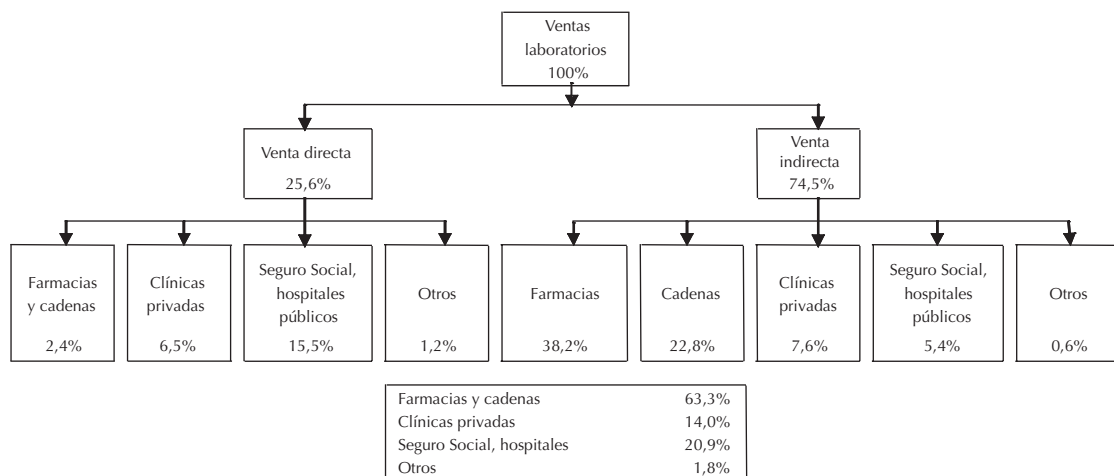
Ventas laboratorios 100%

Venta directa 25,6%

Venta indirecta 74,5%

Farmacias y cadenas 2,4%

Clínicas privadas 6,5%

Seguro Social, hospitales públicos 15,5%

Otros 1,2%

Farmacias 38,2%

Cadenas 22,8%

Clínicas privadas 7,6%

Seguro Social, hospitales públicos 5,4%

Otros 0,6%

| | |
|---|---|
| Farmacias y cadenas | 63,3% |
| Clínicas privadas | 14,0% |
| Seguro Social, hospitales | 20,9% |
| Otros | 1,8% |